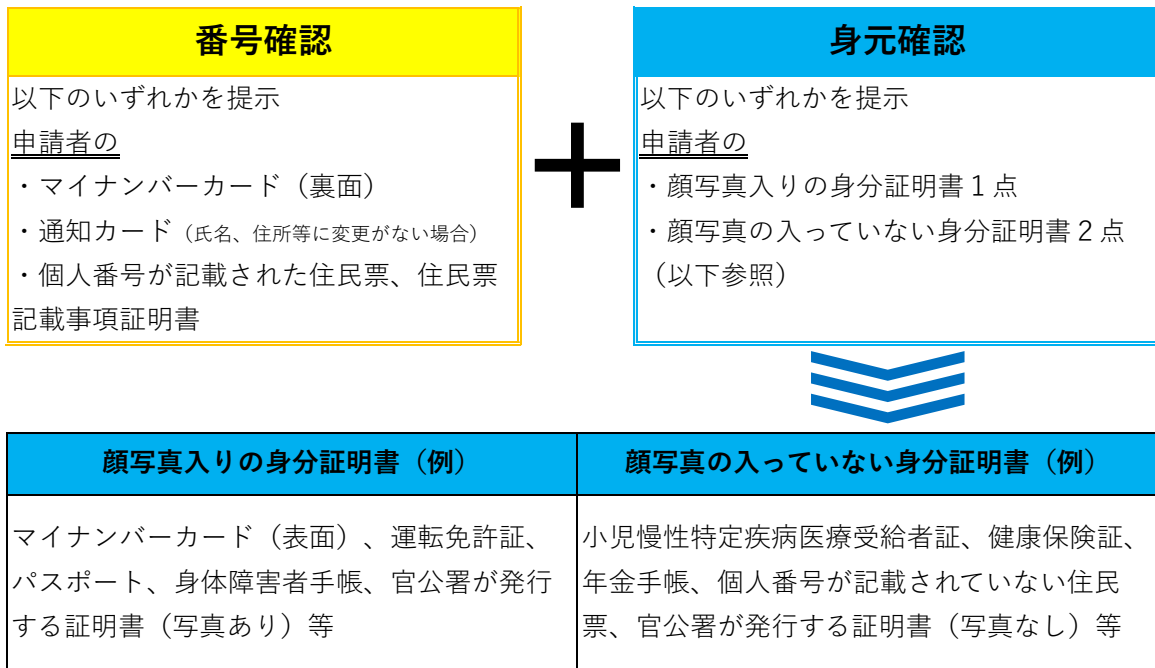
番号確認

以下のいずれかを提示

申請者の

・マイナンバーカード（裏面）

・通知カード（氏名、住所等に変更がない場合）

・個人番号が記載された住民票、住民票記載事項証明書

＋

身元確認

以下のいずれかを提示

申請者の

・顔写真入りの身分証明書１点

・顔写真の入っていない身分証明書２点（以下参照）

| 顔写真入りの身分証明書（例） | 顔写真の入っていない身分証明書（例） |
|---|---|
| マイナンバーカード（表面）、運転免許証、パスポート、身体障害者手帳、官公署が発行する証明書（写真あり）等 | 小児慢性特定疾病医療受給者証、健康保険証、年金手帳、個人番号が記載されていない住民票、官公署が発行する証明書（写真なし）等 |